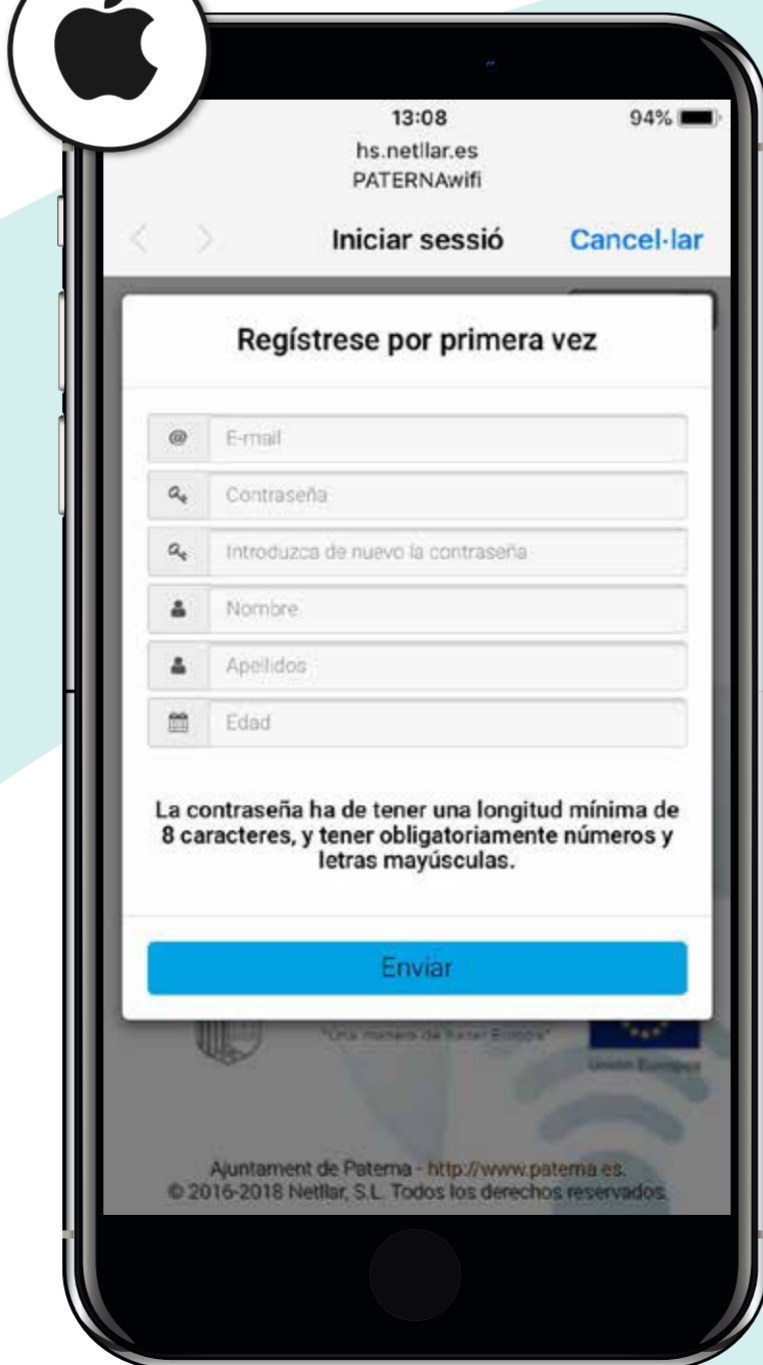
13:08
94%
hs.netllar.es
PATERNAwifi

Iniciar sessió
Cancel·lar

Regístrese por primera vez

E-mail
Contraseña
Introduzca de nuevo la contraseña
Nombre
Apellidos
Edad

La contraseña ha de tener una longitud mínima de 8 caracteres, y tener obligatoriamente números y letras mayúsculas.

Enviar

"Una manera de hacer Europa"
Unión Europea

Ajuntament de Paterna - http://www.paterna.es.
© 2016-2018 Netllar, S.L. Todos los derechos reservados.